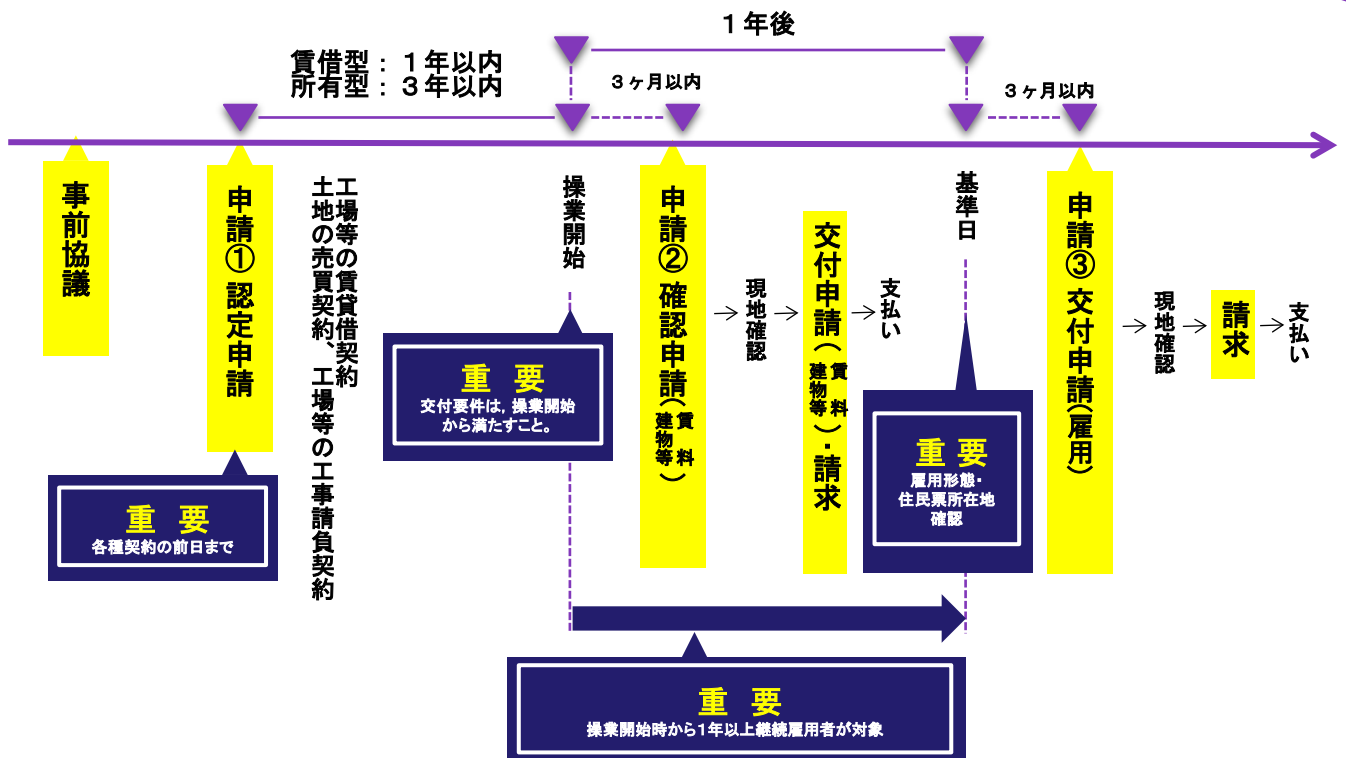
1年後

賃借型：1年以内
所有型：3年以内

3ヶ月以内

3ヶ月以内

事前協議

申請① 認定申請

工場等の賃貸借契約
土地の売買契約、工場等の工事請負契約

重 要
各種契約の前日まで

操業開始

重 要
交付要件は，操業開始から満たすこと。

申請② 確認申請（賃料 建物等）

→ 現地確認 →

交付申請（賃料 建物等）・請求

→ 支払い

基準日

重 要
雇用形態・住民票所在地確認

申請③ 交付申請（雇用）

→ 現地確認 → 請求 → 支払い

重 要
操業開始時から1年以上継続雇用者が対象